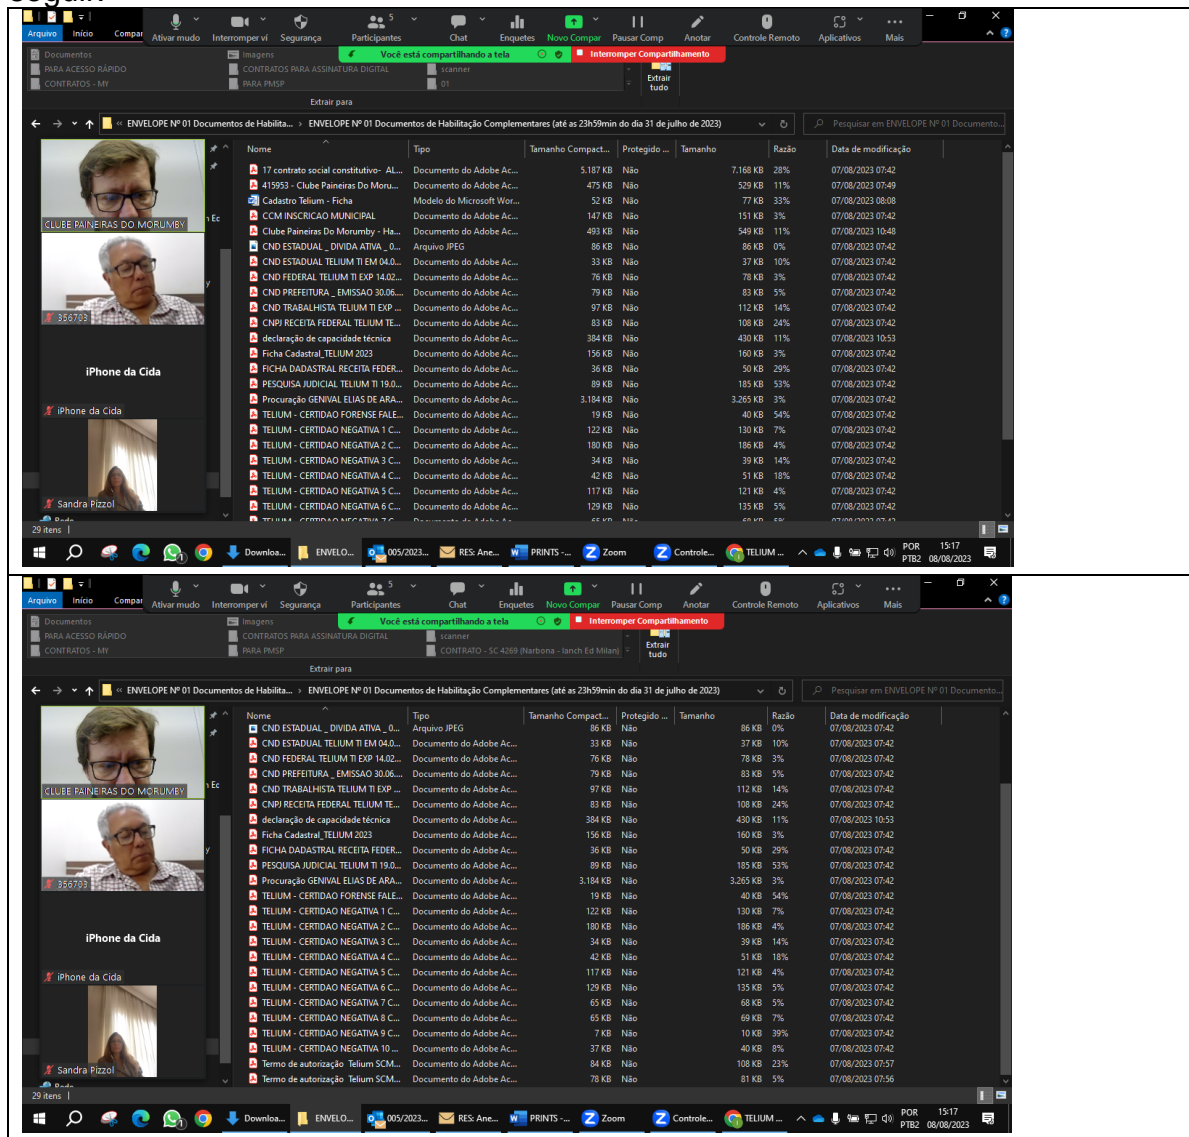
Arquivo Início Compar Ativar mudo Iniciar vídeo Segurança Participantes 5 Chat Enquetes Novo Compar Pausar Comp Anotar Controle Remoto Aplicativos Mais

Documentos Imagens
PARA ACESSO RÁPIDO CONTRATOS PARA ASSINATURA DIGITAL scanner
CONTRATOS - MY PARA PMSP 01

Você está compartilhando a tela
Interromper Compartilhamento
Extrair tudo
Extrair para

« ENVELOPE Nº 01 Documentos de Habilita... › ENVELOPE Nº 01 Documentos de Habilitação Complementares (até as 23h59min do dia 31 de julho de 2023)
Pesquisar em ENVELOPE Nº 01 Documento...

CLUBE PAINEIRAS DO MORUMBY
356703
iPhone da Cida
iPhone da Cida
Sandra Pizzol

| Nome | Tipo | Tamanho Compact... | Protegido ... | Tamanho | Razão | Data de modificação |
|---|---|---|---|---|---|---|
| 17 contrato social constitutivo- AL... | Documento do Adobe Ac... | 5.187 KB | Não | 7.168 KB | 28% | 07/08/2023 07:42 |
| 415953 - Clube Paineiras Do Moru... | Documento do Adobe Ac... | 475 KB | Não | 529 KB | 11% | 07/08/2023 07:49 |
| Cadastro Telium - Ficha | Modelo do Microsoft Wor... | 52 KB | Não | 77 KB | 33% | 07/08/2023 08:08 |
| CCM INSCRICAO MUNICIPAL | Documento do Adobe Ac... | 147 KB | Não | 151 KB | 3% | 07/08/2023 07:42 |
| Clube Paineiras Do Morumby - Ha... | Documento do Adobe Ac... | 493 KB | Não | 549 KB | 11% | 07/08/2023 10:48 |
| CND ESTADUAL _ DIVIDA ATIVA _ 0... | Arquivo JPEG | 86 KB | Não | 86 KB | 0% | 07/08/2023 07:42 |
| CND ESTADUAL TELIUM TI EM 04.0... | Documento do Adobe Ac... | 33 KB | Não | 37 KB | 10% | 07/08/2023 07:42 |
| CND FEDERAL TELIUM TI EXP 14.02... | Documento do Adobe Ac... | 76 KB | Não | 78 KB | 3% | 07/08/2023 07:42 |
| CND PREFEITURA _ EMISSAO 30.06.... | Documento do Adobe Ac... | 79 KB | Não | 83 KB | 5% | 07/08/2023 07:42 |
| CND TRABALHISTA TELIUM TI EXP ... | Documento do Adobe Ac... | 97 KB | Não | 112 KB | 14% | 07/08/2023 07:42 |
| CNPJ RECEITA FEDERAL TELIUM TE... | Documento do Adobe Ac... | 83 KB | Não | 108 KB | 24% | 07/08/2023 07:42 |
| declaração de capacidade técnica | Documento do Adobe Ac... | 384 KB | Não | 430 KB | 11% | 07/08/2023 10:53 |
| Ficha Cadastral_TELIUM 2023 | Documento do Adobe Ac... | 156 KB | Não | 160 KB | 3% | 07/08/2023 07:42 |
| FICHA DADASTRAL RECEITA FEDER... | Documento do Adobe Ac... | 36 KB | Não | 50 KB | 29% | 07/08/2023 07:42 |
| PESQUISA JUDICIAL TELIUM TI 19.0... | Documento do Adobe Ac... | 89 KB | Não | 185 KB | 53% | 07/08/2023 07:42 |
| Procuração GENIVAL ELIAS DE ARA... | Documento do Adobe Ac... | 3.184 KB | Não | 3.265 KB | 3% | 07/08/2023 07:42 |
| TELIUM - CERTIDAO FORENSE FALE... | Documento do Adobe Ac... | 19 KB | Não | 40 KB | 54% | 07/08/2023 07:42 |
| TELIUM - CERTIDAO NEGATIVA 1 C... | Documento do Adobe Ac... | 122 KB | Não | 130 KB | 7% | 07/08/2023 07:42 |
| TELIUM - CERTIDAO NEGATIVA 2 C... | Documento do Adobe Ac... | 180 KB | Não | 186 KB | 4% | 07/08/2023 07:42 |
| TELIUM - CERTIDAO NEGATIVA 3 C... | Documento do Adobe Ac... | 34 KB | Não | 39 KB | 14% | 07/08/2023 07:42 |
| TELIUM - CERTIDAO NEGATIVA 4 C... | Documento do Adobe Ac... | 42 KB | Não | 51 KB | 18% | 07/08/2023 07:42 |
| TELIUM - CERTIDAO NEGATIVA 5 C... | Documento do Adobe Ac... | 117 KB | Não | 121 KB | 4% | 07/08/2023 07:42 |
| TELIUM - CERTIDAO NEGATIVA 6 C... | Documento do Adobe Ac... | 129 KB | Não | 135 KB | 5% | 07/08/2023 07:42 |

29 itens
Downloa... ENVELO... 005/2023... RES: Ane... PRINTS -... Zoom Controle... TELIUM ... POR PTB2 15:17 08/08/2023

Arquivo Início Compar Ativar mudo Iniciar vídeo Segurança Participantes 5 Chat Enquetes Novo Compar Pausar Comp Anotar Controle Remoto Aplicativos Mais

Documentos Imagens
PARA ACESSO RÁPIDO CONTRATOS PARA ASSINATURA DIGITAL scanner
CONTRATOS - MY PARA PMSP CONTRATO - SC 4269 (Narbona - lanch Ed Milan)

Você está compartilhando a tela
Interromper Compartilhamento
Extrair tudo
Extrair para

« ENVELOPE Nº 01 Documentos de Habilita... › ENVELOPE Nº 01 Documentos de Habilitação Complementares (até as 23h59min do dia 31 de julho de 2023)
Pesquisar em ENVELOPE Nº 01 Documento...

CLUBE PAINEIRAS DO MORUMBY
356703
iPhone da Cida
iPhone da Cida
Sandra Pizzol

| Nome | Tipo | Tamanho Compact... | Protegido ... | Tamanho | Razão | Data de modificação |
|---|---|---|---|---|---|---|
| CND ESTADUAL _ DIVIDA ATIVA _ 0... | Arquivo JPEG | 86 KB | Não | 86 KB | 0% | 07/08/2023 07:42 |
| CND ESTADUAL TELIUM TI EM 04.0... | Documento do Adobe Ac... | 33 KB | Não | 37 KB | 10% | 07/08/2023 07:42 |
| CND FEDERAL TELIUM TI EXP 14.02... | Documento do Adobe Ac... | 76 KB | Não | 78 KB | 3% | 07/08/2023 07:42 |
| CND PREFEITURA _ EMISSAO 30.06.... | Documento do Adobe Ac... | 79 KB | Não | 83 KB | 5% | 07/08/2023 07:42 |
| CND TRABALHISTA TELIUM TI EXP ... | Documento do Adobe Ac... | 97 KB | Não | 112 KB | 14% | 07/08/2023 07:42 |
| CNPJ RECEITA FEDERAL TELIUM TE... | Documento do Adobe Ac... | 83 KB | Não | 108 KB | 24% | 07/08/2023 07:42 |
| declaração de capacidade técnica | Documento do Adobe Ac... | 384 KB | Não | 430 KB | 11% | 07/08/2023 10:53 |
| Ficha Cadastral_TELIUM 2023 | Documento do Adobe Ac... | 156 KB | Não | 160 KB | 3% | 07/08/2023 07:42 |
| FICHA DADASTRAL RECEITA FEDER... | Documento do Adobe Ac... | 36 KB | Não | 50 KB | 29% | 07/08/2023 07:42 |
| PESQUISA JUDICIAL TELIUM TI 19.0... | Documento do Adobe Ac... | 89 KB | Não | 185 KB | 53% | 07/08/2023 07:42 |
| Procuração GENIVAL ELIAS DE ARA... | Documento do Adobe Ac... | 3.184 KB | Não | 3.265 KB | 3% | 07/08/2023 07:42 |
| TELIUM - CERTIDAO FORENSE FALE... | Documento do Adobe Ac... | 19 KB | Não | 40 KB | 54% | 07/08/2023 07:42 |
| TELIUM - CERTIDAO NEGATIVA 1 C... | Documento do Adobe Ac... | 122 KB | Não | 130 KB | 7% | 07/08/2023 07:42 |
| TELIUM - CERTIDAO NEGATIVA 2 C... | Documento do Adobe Ac... | 180 KB | Não | 186 KB | 4% | 07/08/2023 07:42 |
| TELIUM - CERTIDAO NEGATIVA 3 C... | Documento do Adobe Ac... | 34 KB | Não | 39 KB | 14% | 07/08/2023 07:42 |
| TELIUM - CERTIDAO NEGATIVA 4 C... | Documento do Adobe Ac... | 42 KB | Não | 51 KB | 18% | 07/08/2023 07:42 |
| TELIUM - CERTIDAO NEGATIVA 5 C... | Documento do Adobe Ac... | 117 KB | Não | 121 KB | 4% | 07/08/2023 07:42 |
| TELIUM - CERTIDAO NEGATIVA 6 C... | Documento do Adobe Ac... | 129 KB | Não | 135 KB | 5% | 07/08/2023 07:42 |
| TELIUM - CERTIDAO NEGATIVA 7 C... | Documento do Adobe Ac... | 65 KB | Não | 68 KB | 5% | 07/08/2023 07:42 |
| TELIUM - CERTIDAO NEGATIVA 8 C... | Documento do Adobe Ac... | 65 KB | Não | 69 KB | 7% | 07/08/2023 07:42 |
| TELIUM - CERTIDAO NEGATIVA 9 C... | Documento do Adobe Ac... | 7 KB | Não | 10 KB | 39% | 07/08/2023 07:42 |
| TELIUM - CERTIDAO NEGATIVA 10 ... | Documento do Adobe Ac... | 37 KB | Não | 40 KB | 8% | 07/08/2023 07:42 |
| Termo de autorização Telium SCM... | Documento do Adobe Ac... | 84 KB | Não | 108 KB | 23% | 07/08/2023 07:57 |
| Termo de autorização Telium SCM... | Documento do Adobe Ac... | 78 KB | Não | 81 KB | 5% | 07/08/2023 07:56 |

29 itens
Downloa... ENVELO... 005/2023... RES: Ane... PRINTS -... Zoom Controle... TELIUM ... POR PTB2 15:17 08/08/2023